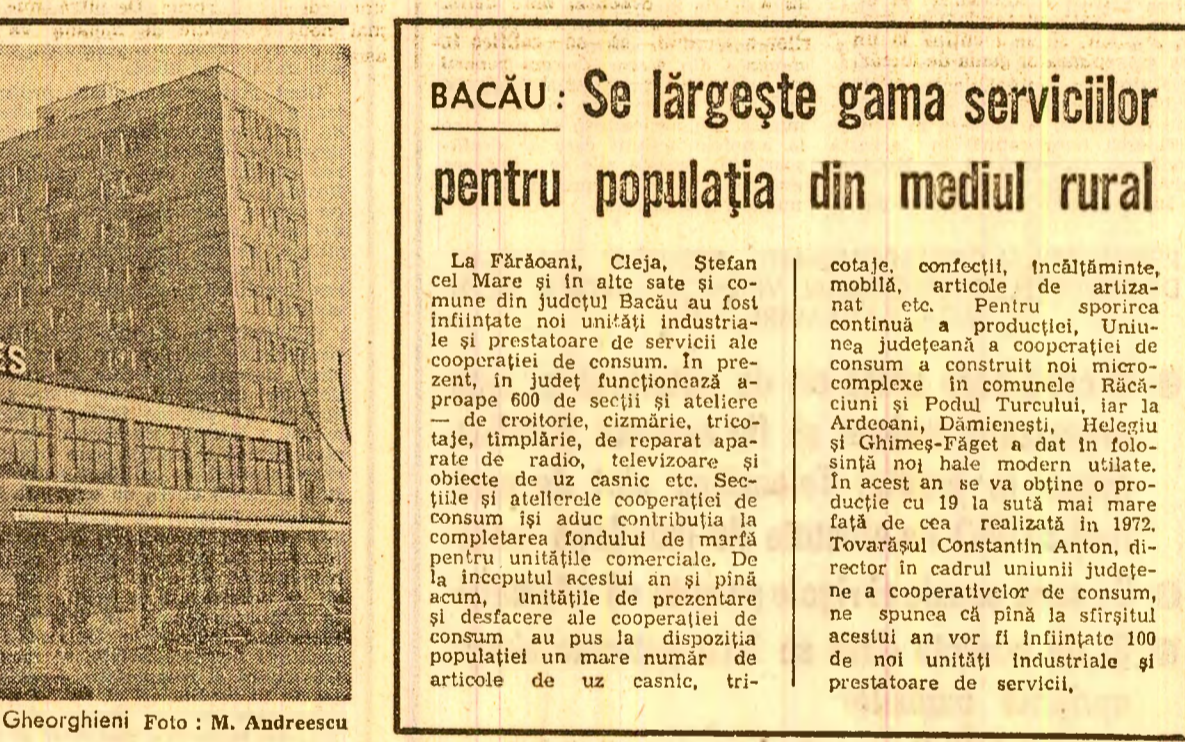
ES

Gheorghieni Foto : M. Andreescu

BACĂU: Se lărgeşte gama serviciilor pentru populaţia din mediul rural

La Fărăoani, Cleja, Ştefan cel Mare şi în alte sate şi comune din judeţul Bacău au fost înfiinţate noi unităţi industriale şi prestatoare de servicii ale cooperaţiei de consum. În prezent, în judeţ funcţionează aproape 600 de secţii şi ateliere — de croitorie, cizmărie, tricotaje, tîmplărie, de reparat aparate de radio, televizoare şi obiecte de uz casnic etc. Secţiile şi atelierele cooperaţiei de consum îşi aduc contribuţia la completarea fondului de marfă pentru unităţile comerciale. De la începutul acestui an şi pînă acum, unităţile de prezentare şi desfacere ale cooperaţiei de consum au pus la dispoziţia populaţiei un mare număr de articole de uz casnic, tricotaje, confecţii, încălţăminte, mobilă, articole de artizanat etc. Pentru sporirea continuă a producţiei, Uniunea judeţeană a cooperaţiei de consum a construit noi microcomplexe în comunele Răcăciuni şi Podul Turcului, iar la Ardeoani, Dămieneşti, Helegiu şi Ghimeş-Făget a dat în folosinţă noi hale modern utilate. În acest an se va obţine o producţie cu 19 la sută mai mare faţă de cea realizată în 1972. Tovarăşul Constantin Anton, director în cadrul uniunii judeţene a cooperativelor de consum, ne spunea că pînă la sfîrşitul acestui an vor fi înfiinţate 100 de noi unităţi industriale şi prestatoare de servicii.